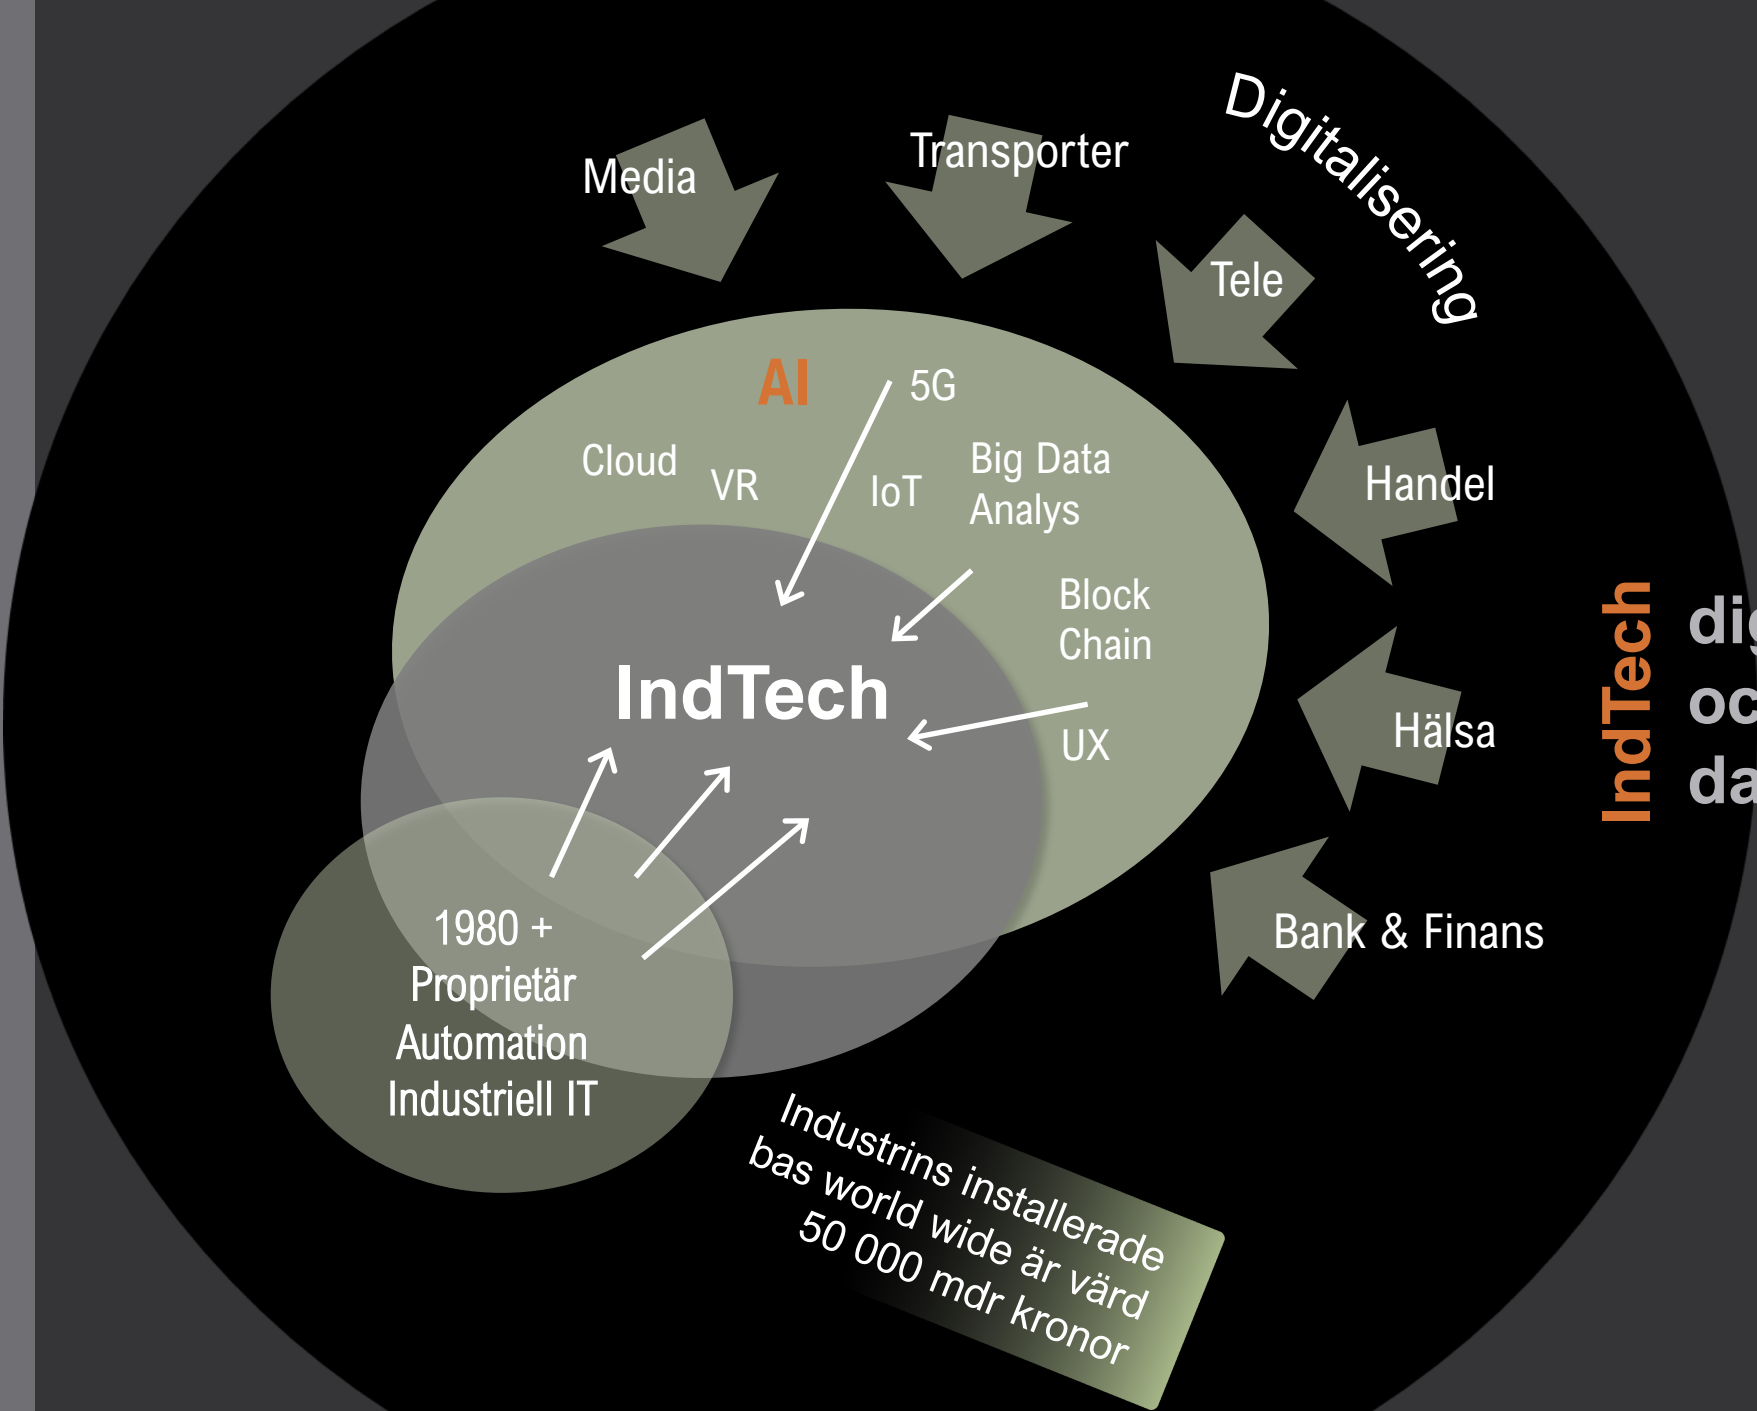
Digitalisering

Media

Transporter

Tele

Handel

Hälsa

Bank & Finans

AI

5G

Cloud

VR

IoT

Big Data Analys

Block Chain

UX

IndTech

1980 + Proprietär Automation Industriell IT

Industrins installerade bas world wide är värd 50 000 mdr kronor

IndTech

dig
oc
da